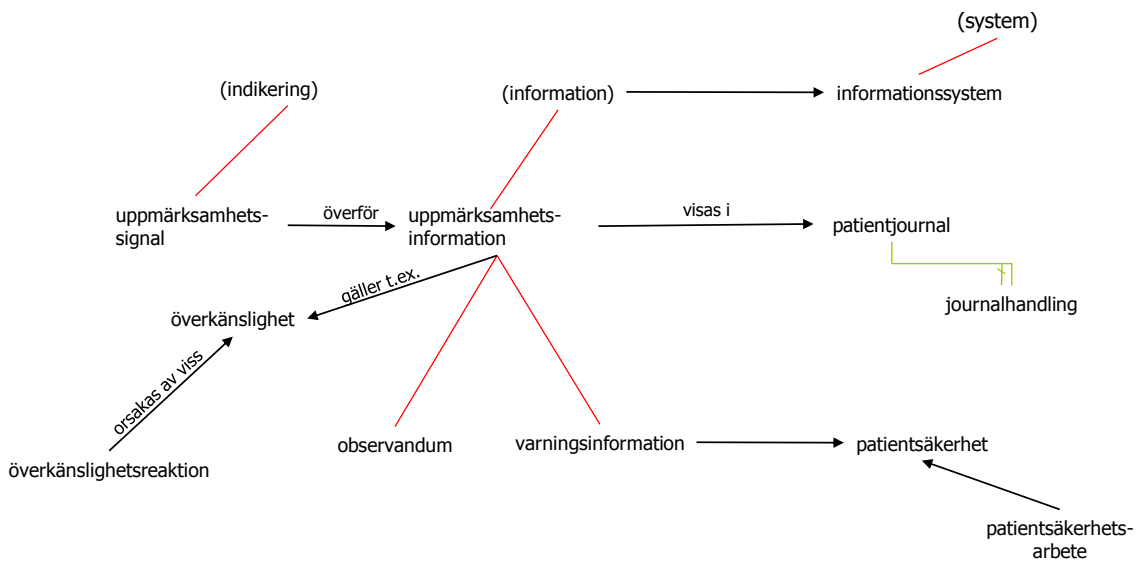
(system)

(indikering)

(information)

informationssystem

uppmärksamhetssignal

överför

uppmärksamhetsinformation

visas i

patientjournal

journalhandling

gäller t.ex.

överkänslighet

orsakas av viss

överkänslighetsreaktion

observandum

varningsinformation

patientsäkerhet

patientsäkerhetsarbete